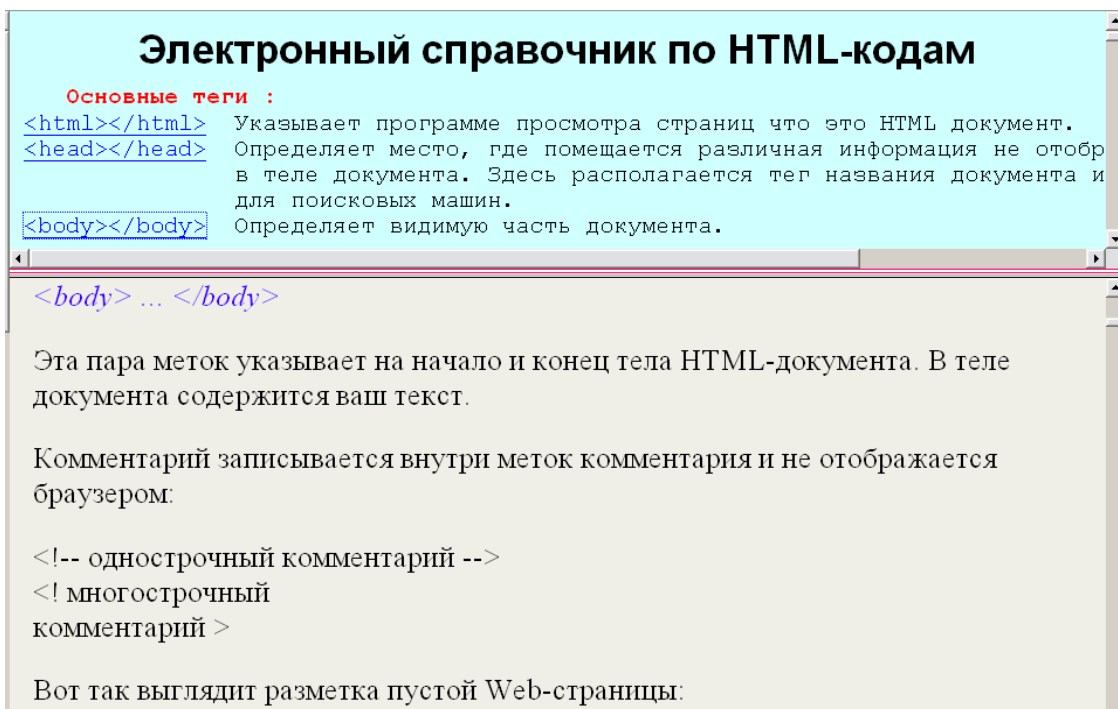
Электронный справочник по HTML-кодам

Основные теги :

<html></html> Указывает программе просмотра страниц что это HTML документ.
<head></head> Определяет место, где помещается различная информация не отобр в теле документа. Здесь располагается тег названия документа и для поисковых машин.
<body></body> Определяет видимую часть документа.

<body> ... </body>

Эта пара меток указывает на начало и конец тела HTML-документа. В теле документа содержится ваш текст.

Комментарий записывается внутри меток комментария и не отображается браузером:

<!-- однострочный комментарий -->
<! многострочный
комментарий >

Вот так выглядит разметка пустой Web-страницы: